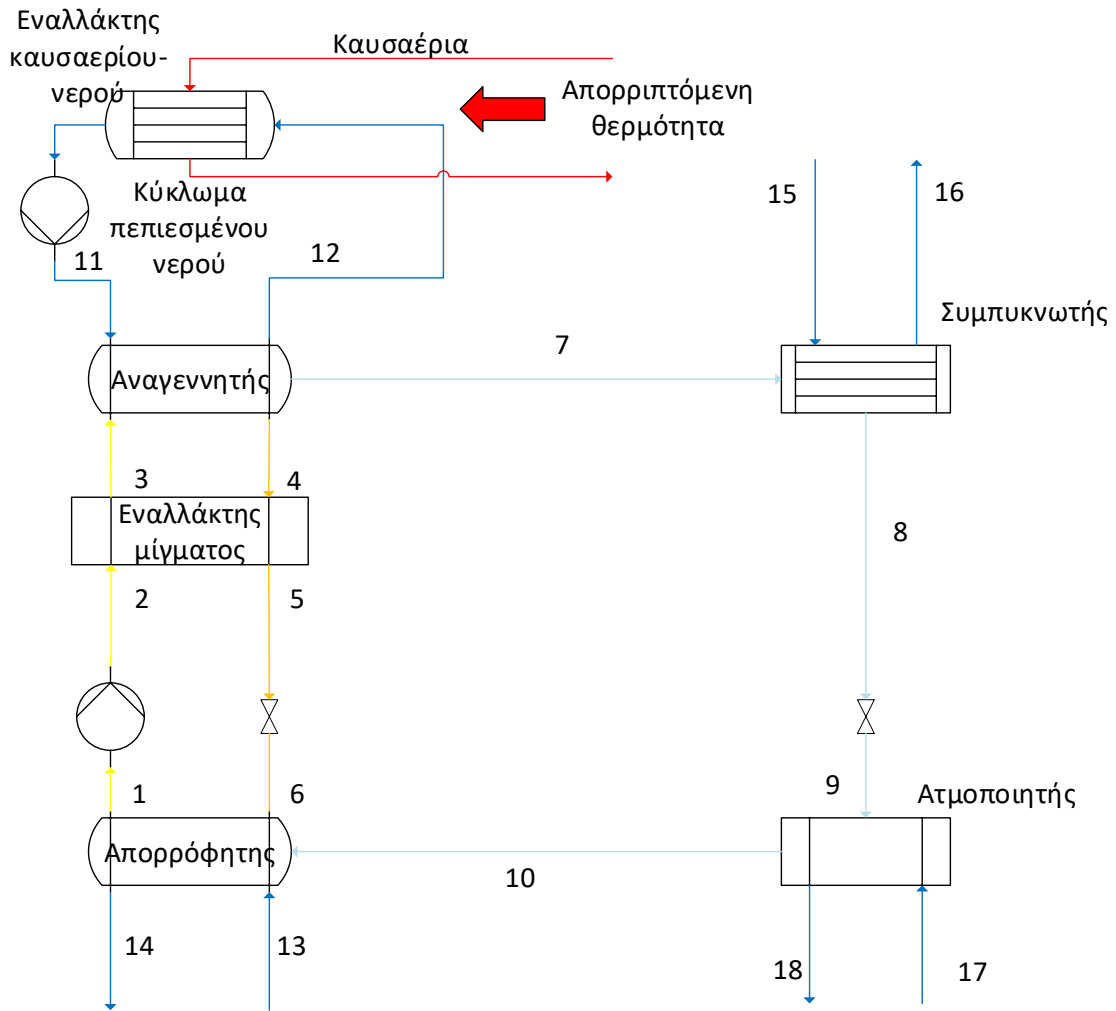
Εναλλάκτης καυσαερίου-νερού

Καυσαέρια

Απορριπτόμενη θερμότητα

Κύκλωμα πεπιεσμένου νερού

11

12

15

16

Συμπυκνωτής

Αναγεννητής

7

3

4

Εναλλάκτης μίγματος

8

2

5

1

6

9

Ατμοποιητής

Απορρόφητης

10

14

13

18

17